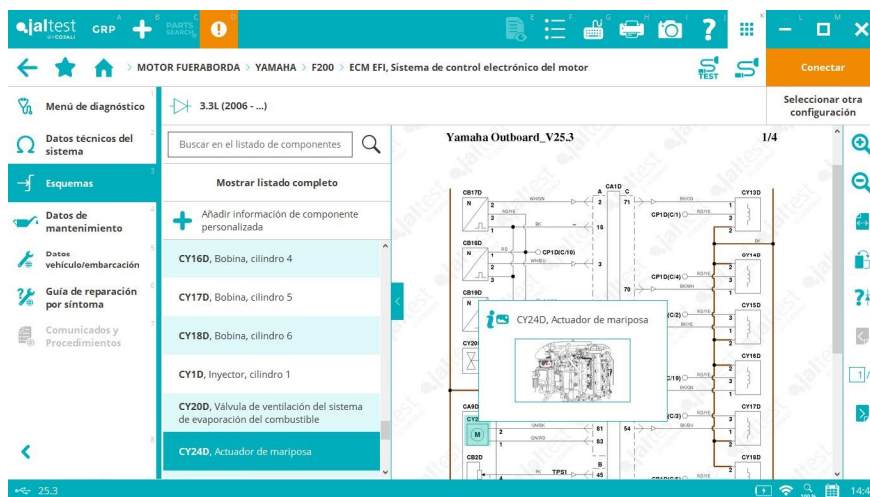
jaltest BY COJALI GRP PARTS SEARCH

MOTOR FUERABORDA > YAMAHA > F200 > ECM EFI, Sistema de control electrónico del motor

TEST

Conectar

Menú de diagnóstico

Datos técnicos del sistema

Esquemas

Datos de mantenimiento

Datos vehículo/embarcación

Guía de reparación por síntoma

Comunicados y Procedimientos

3.3L (2006 - ...)

Seleccionar otra configuración

Buscar en el listado de componentes

Mostrar listado completo

Añadir información de componente personalizada

CY16D, Bobina, cilindro 4

CY17D, Bobina, cilindro 5

CY18D, Bobina, cilindro 6

CY1D, Inyector, cilindro 1

CY20D, Válvula de ventilación del sistema de evaporación del combustible

CY24D, Actuador de mariposa

Yamaha Outboard_V25.3

1/4

CB17D
CB18D
CB19D
CA1D
CY13D
CY14D
CY15D
CY16D
CY17D
CY18D
CP1D(C/1)
CP1D(C/16)
CP1D(C/4)
CA9D
CB2D
TPS1

CY24D, Actuador de mariposa

25.3

14:4